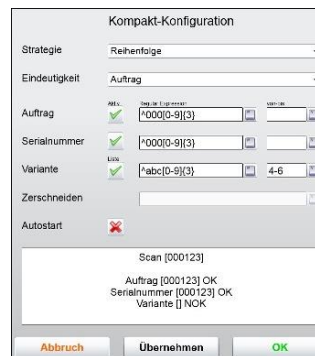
Kompakt-Konfiguration

Strategie
Reihenfolge

Eindeutigkeit
Auftrag

Aktiv
Regular Expression
Von-Bis

Auftrag
^000[0-9]{3}

Serialnummer
^000[0-9]{3}

Liste

Variante
^abc[0-9]{3}
4-6

Zerschneiden

Autostart

Scan [000123]

Auftrag [000123] OK
Serialnummer [000123] OK
Variante [] NOK

Abbruch
Übernehmen
OK